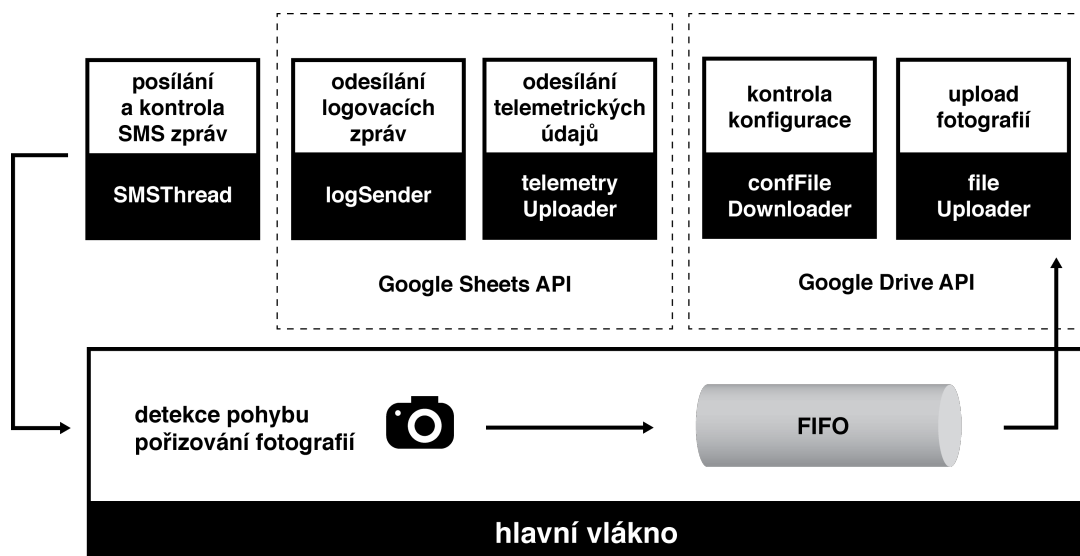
posílání a kontrola SMS zpráv

SMSThread

odesílání logovacích zpráv

logSender

odesílání telemetrických údajů

telemetry Uploader

Google Sheets API

kontrola konfigurace

confFile Downloader

upload fotografií

file Uploader

Google Drive API

detekce pohybu pořizování fotografií

FIFO

hlavní vlákno